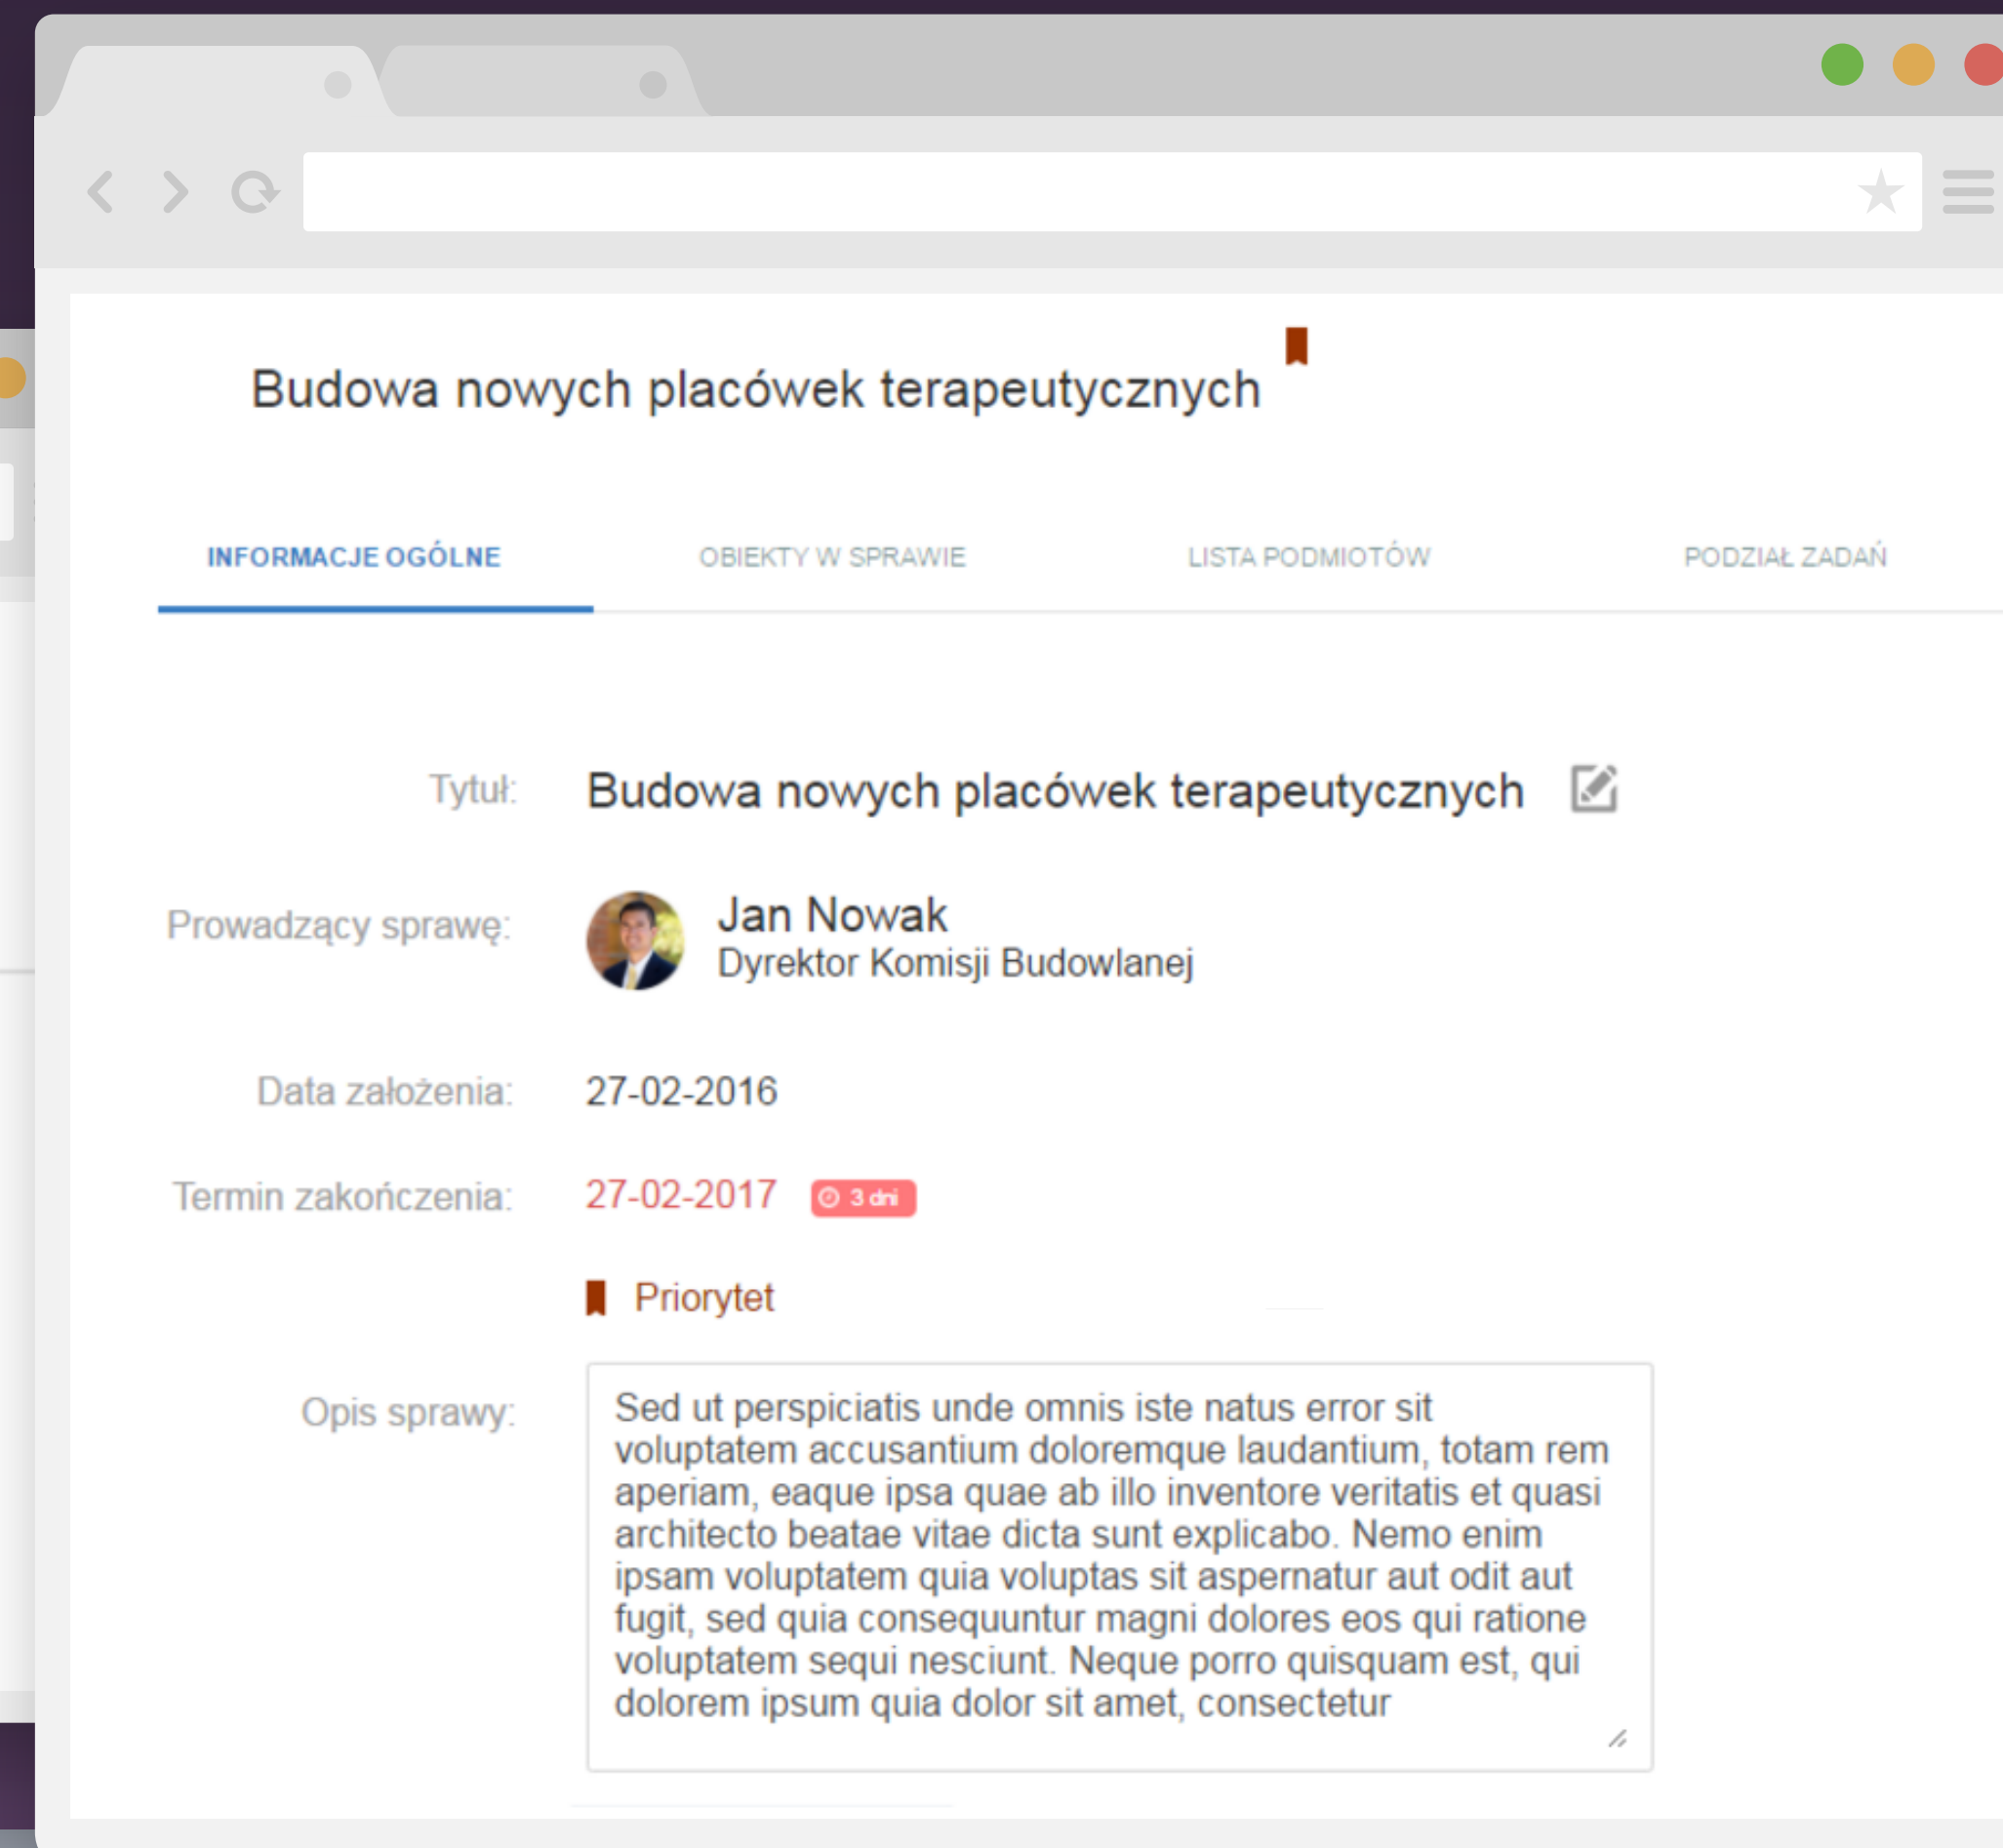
Budowa nowych placówek terapeutycznych

INFORMACJE OGÓLNE
OBIEKTY W SPRAWIE
LISTA PODMIOTÓW
PODZIAŁ ZADAŃ

Tytuł: Budowa nowych placówek terapeutycznych

Prowadzący sprawę: Jan Nowak
Dyrektor Komisji Budowlanej

Data założenia: 27-02-2016

Termin zakończenia: 27-02-2017 3 dni

Priorytet

Opis sprawy: Sed ut perspiciatis unde omnis iste natus error sit voluptatem accusantium doloremque laudantium, totam rem aperiam, eaque ipsa quae ab illo inventore veritatis et quasi architecto beatae vitae dicta sunt explicabo. Nemo enim ipsam voluptatem quia voluptas sit aspernatur aut odit aut fugit, sed quia consequuntur magni dolores eos qui ratione voluptatem sequi nesciunt. Neque porro quisquam est, qui dolorem ipsum quia dolor sit amet, consectetur